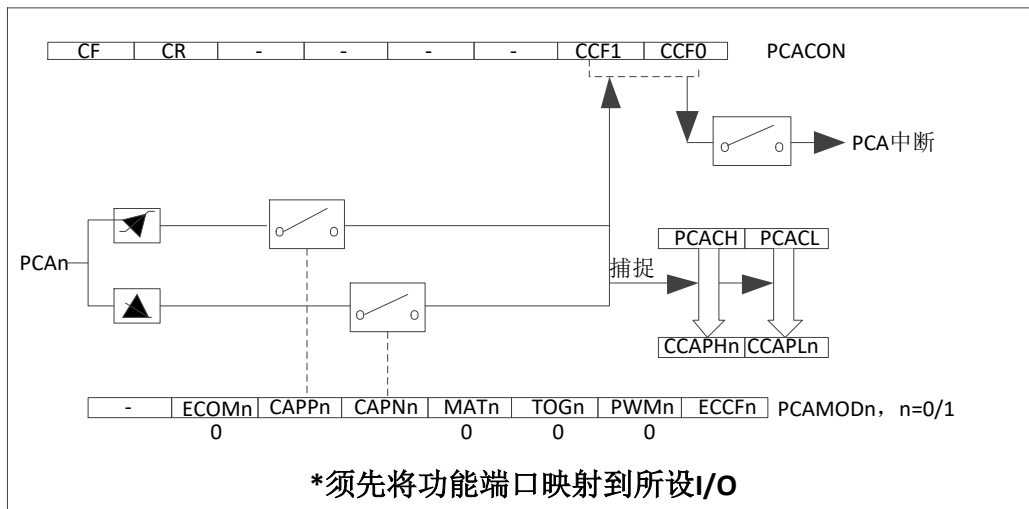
| CF | CR | - | - | - | - | CCF1 | CCF0 |
|---|---|---|---|---|---|---|---|

PCACON

PCA中断

PCAn

捕捉

| PCACH | PCACL |
|---|---|

| CCAPHn | CCAPLn |
|---|---|

| - | ECOMn | CAPPn | CAPNn | MATn | TOGn | PWMn | ECCFn |
|---|---|---|---|---|---|---|---|
| | 0 | | | 0 | 0 | 0 | |

PCAMODn，n=0/1

*须先将功能端口映射到所设I/O